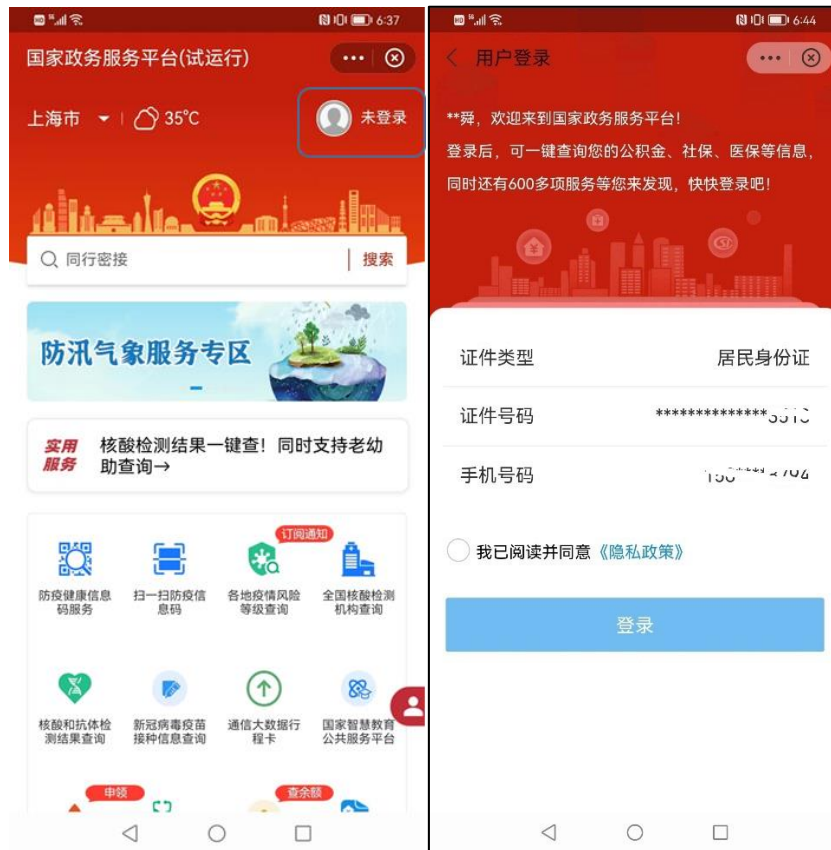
6:37

国家政务服务平台(试运行)

上海市 35°C

未登录

同行密接

搜索

防汛气象服务专区

实用服务

核酸检测结果一键查！同时支持老幼助查询→

订阅通知

防疫健康信息码服务

扫一扫防疫信息码

各地疫情风险等级查询

全国核酸检测机构查询

核酸和抗体检测结果查询

新冠病毒疫苗接种信息查询

通信大数据行程卡

国家智慧教育公共服务平台

申领

查余额

6:44

用户登录

**舜，欢迎来到国家政务服务平台！

登录后，可一键查询您的公积金、社保、医保等信息，同时还有600多项服务等您来发现，快快登录吧！

证件类型

居民身份证

证件号码

**************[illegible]

手机号码

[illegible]

我已阅读并同意《隐私政策》

登录